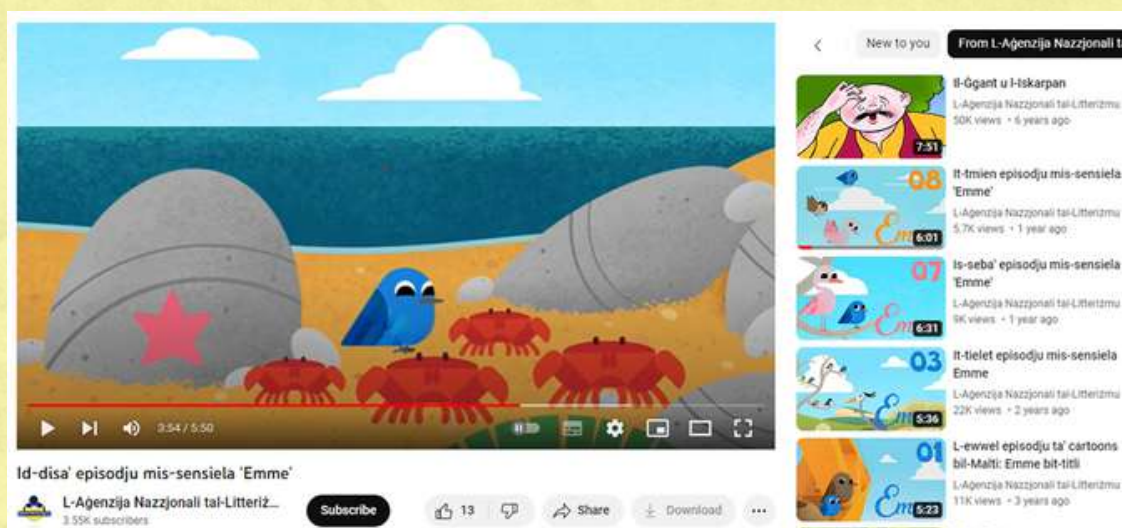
3:54 / 5:50

Id-disa' episodju mis-sensiela 'Emme'

L-Aġenzija Nazzjonali tal-Litteriż...
3.55K subscribers

Subscribe

13

Share

Download

...

New to you

From L-Aġenzija Nazzjonali t

Il-Ġgant u l-Iskarpan
L-Aġenzija Nazzjonali tal-Litteriżmu
50K views • 6 years ago
7:51

It-tmien episodju mis-sensiela 'Emme'
L-Aġenzija Nazzjonali tal-Litteriżmu
5.7K views • 1 year ago
08
Emme
6:01

Is-seba' episodju mis-sensiela 'Emme'
L-Aġenzija Nazzjonali tal-Litteriżmu
9K views • 1 year ago
07
Emme
6:31

It-tielet episodju mis-sensiela Emme
L-Aġenzija Nazzjonali tal-Litteriżmu
22K views • 2 years ago
03
Emme
5:36

L-ewwel episodju ta' cartoons bil-Malti: Emme bit-titli
L-Aġenzija Nazzjonali tal-Litteriżmu
11K views • 3 years ago
01
Emme
5:23